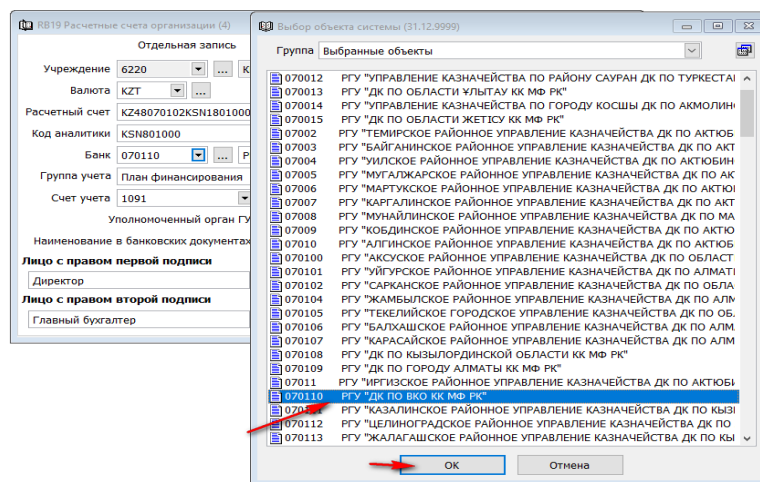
RB19 Расчетные счета организации (4)

Отдельная запись

Учреждение 6220 ... К

Валюта KZT ...

Расчетный счет KZ48070102KSN1801000

Код аналитики KSN801000

Банк 070110 Р

Группа учета План финансирования

Счет учета 1091

Уполномоченный орган ГУ

Наименование в банковских документах

Лицо с правом первой подписи

Директор

Лицо с правом второй подписи

Главный бухгалтер

Выбор объекта системы (31.12.9999)

Группа Выбранные объекты

070012 РГУ "УПРАВЛЕНИЕ КАЗНАЧЕЙСТВА ПО РАЙОНУ САУРАН ДК ПО ТУРКЕСТАН
070013 РГУ "ДК ПО ОБЛАСТИ ҰЛЫТАУ КК МФ РК"
070014 РГУ "УПРАВЛЕНИЕ КАЗНАЧЕЙСТВА ПО ГОРОДУ КОСШЫ ДК ПО АКМОЛИН
070015 РГУ "ДК ПО ОБЛАСТИ ЖЕТІСУ КК МФ РК"
07002 РГУ "ТЕМИРСКОЕ РАЙОННОЕ УПРАВЛЕНИЕ КАЗНАЧЕЙСТВА ДК ПО АКТЮБ
07003 РГУ "БАЙГАНИНСКОЕ РАЙОННОЕ УПРАВЛЕНИЕ КАЗНАЧЕЙСТВА ДК ПО АКТ
07004 РГУ "УИЛСКОЕ РАЙОННОЕ УПРАВЛЕНИЕ КАЗНАЧЕЙСТВА ДК ПО АКТЮБИН
07005 РГУ "МУГАЛЖАРСКОЕ РАЙОННОЕ УПРАВЛЕНИЕ КАЗНАЧЕЙСТВА ДК ПО АК
07006 РГУ "МАРТУКСКОЕ РАЙОННОЕ УПРАВЛЕНИЕ КАЗНАЧЕЙСТВА ДК ПО АКТЮ
07007 РГУ "КАРГАЛИНСКОЕ РАЙОННОЕ УПРАВЛЕНИЕ КАЗНАЧЕЙСТВА ДК ПО АКТ
07008 РГУ "МУНАЙЛИНСКОЕ РАЙОННОЕ УПРАВЛЕНИЕ КАЗНАЧЕЙСТВА ДК ПО МА
07009 РГУ "КОБДИНСКОЕ РАЙОННОЕ УПРАВЛЕНИЕ КАЗНАЧЕЙСТВА ДК ПО АКТЮБ
07010 РГУ "АЛГИНСКОЕ РАЙОННОЕ УПРАВЛЕНИЕ КАЗНАЧЕЙСТВА ДК ПО АКТЮБ
070100 РГУ "АКСУСКОЕ РАЙОННОЕ УПРАВЛЕНИЕ КАЗНАЧЕЙСТВА ДК ПО ОБЛАСТ
070101 РГУ "УЙГУРСКОЕ РАЙОННОЕ УПРАВЛЕНИЕ КАЗНАЧЕЙСТВА ДК ПО АЛМАТ
070102 РГУ "САРКАНСКОЕ РАЙОННОЕ УПРАВЛЕНИЕ КАЗНАЧЕЙСТВА ДК ПО ОБЛА
070104 РГУ "ЖАМБЫЛСКОЕ РАЙОННОЕ УПРАВЛЕНИЕ КАЗНАЧЕЙСТВА ДК ПО АЛМ
070105 РГУ "ТЕКЕЛИЙСКОЕ ГОРОДСКОЕ УПРАВЛЕНИЕ КАЗНАЧЕЙСТВА ДК ПО ОБ
070106 РГУ "БАЛХАШСКОЕ РАЙОННОЕ УПРАВЛЕНИЕ КАЗНАЧЕЙСТВА ДК ПО АЛМ
070107 РГУ "КАРАСАЙСКОЕ РАЙОННОЕ УПРАВЛЕНИЕ КАЗНАЧЕЙСТВА ДК ПО АЛМ
070108 РГУ "ДК ПО КЫЗЫЛОРДИНСКОЙ ОБЛАСТИ КК МФ РК"
070109 РГУ "ДК ПО ГОРОДУ АЛМАТЫ КК МФ РК"
07011 РГУ "ИРГИЗСКОЕ РАЙОННОЕ УПРАВЛЕНИЕ КАЗНАЧЕЙСТВА ДК ПО АКТЮБИ
070110 РГУ "ДК ПО ВКО КК МФ РК"
070111 РГУ "КАЗАЛИНСКОЕ РАЙОННОЕ УПРАВЛЕНИЕ КАЗНАЧЕЙСТВА ДК ПО КЫЗ
070112 РГУ "ЦЕЛИНОГРАДСКОЕ РАЙОННОЕ УПРАВЛЕНИЕ КАЗНАЧЕЙСТВА ДК ПО
070113 РГУ "ЖАЛАГАШСКОЕ РАЙОННОЕ УПРАВЛЕНИЕ КАЗНАЧЕЙСТВА ДК ПО КЫ

OK Отмена